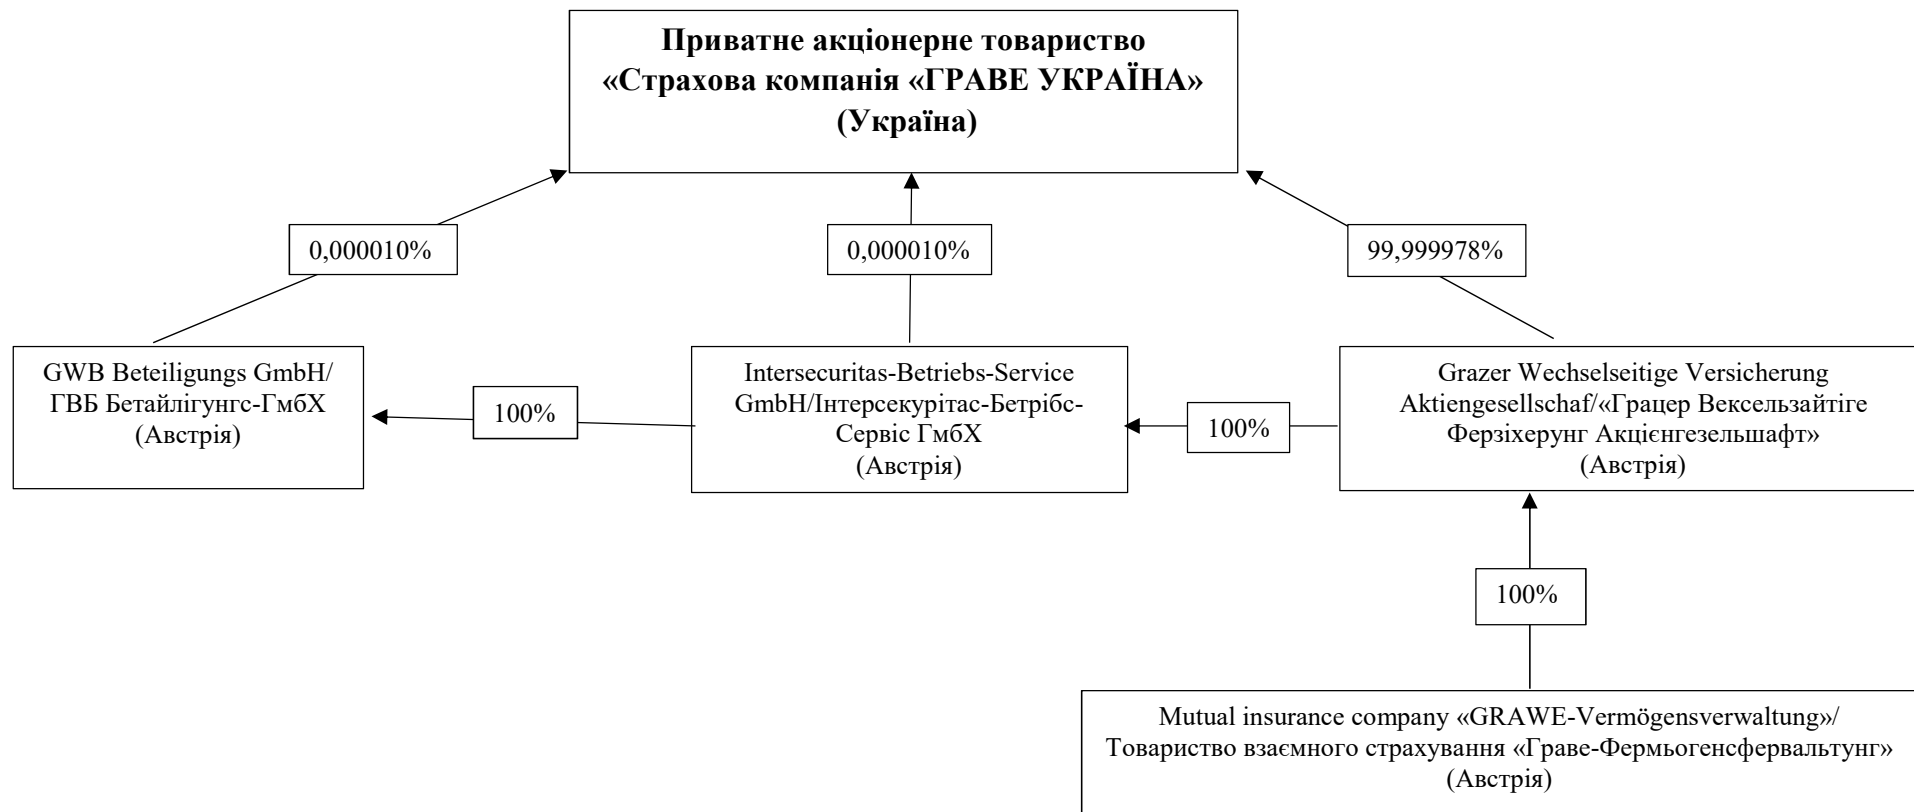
**Приватне акціонерне товариство «Страхова компанія «ГРАВЕ УКРАЇНА» (Україна)**

0,000010%

0,000010%

99,999978%

GWB Beteiligungs GmbH/ ГВБ Бетайлігунгс-ГмбХ (Австрія)

100%

Intersecuritas-Betriebs-Service GmbH/Інтерсекурітас-Бетрібс-Сервіс ГмбХ (Австрія)

100%

Grazer Wechselseitige Versicherung Aktiengesellschaf/«Грацер Вексельзайтіге Ферзіхерунг Акцієнгезельшафт» (Австрія)

100%

Mutual insurance company «GRAWE-Vermögensverwaltung»/ Товариство взаємного страхування «Граве-Фермьогенсфервальтунг» (Австрія)